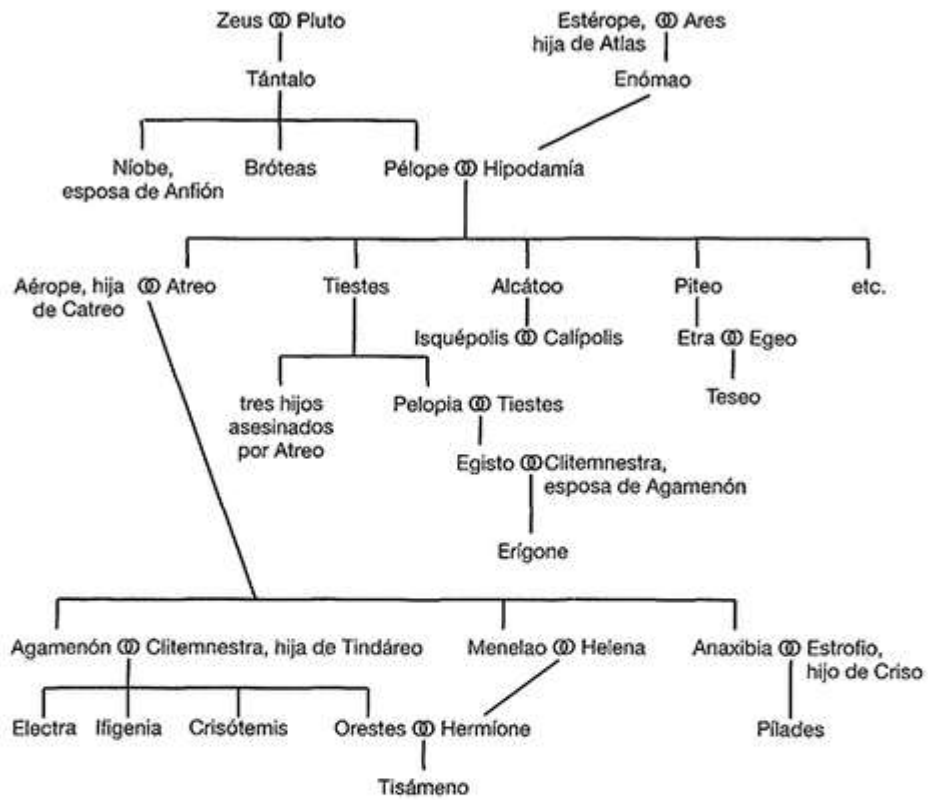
Zeus ⚭ Pluto

Tántalo

Níobe, esposa de Anfión

Bróteas

Estérope, hija de Atlas ⚭ Ares

Enómao

Pélope ⚭ Hipodamía

Aérope, hija de Catreo ⚭ Atreo

Tiestes

Alcátoo

Piteo

etc.

Isquépolis ⚭ Calípolis

Etra ⚭ Egeo

Teseo

tres hijos asesinados por Atreo

Pelopia ⚭ Tiestes

Egisto ⚭ Clitemnestra, esposa de Agamenón

Erígone

Agamenón ⚭ Clitemnestra, hija de Tindáreo

Menelao ⚭ Helena

Anaxibia ⚭ Estrofio, hijo de Criso

Electra

Ifigenia

Crisótemis

Orestes ⚭ Hermíone

Pílades

Tisámeno